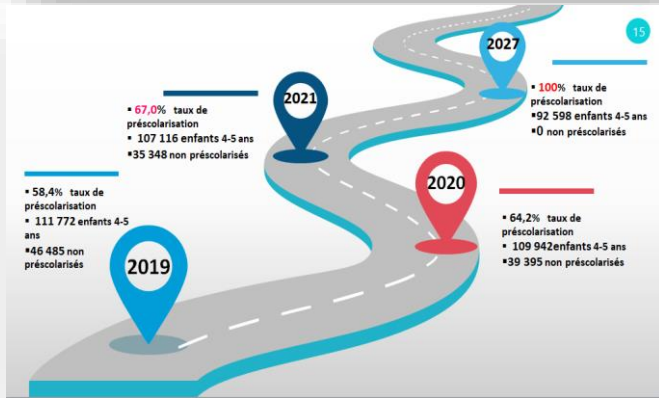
15

2019

▪ 58,4% taux de préscolarisation
▪ 111 772 enfants 4-5 ans
▪46 485 non préscolarisés

2021

▪ 67,0% taux de préscolarisation
▪ 107 116 enfants 4-5 ans
▪35 348 non préscolarisés

2020

▪ 64,2% taux de préscolarisation
▪ 109 942enfants 4-5 ans
▪39 395 non préscolarisés

2027

▪ 100% taux de préscolarisation
▪92 598 enfants 4-5 ans
▪0 non préscolarisés